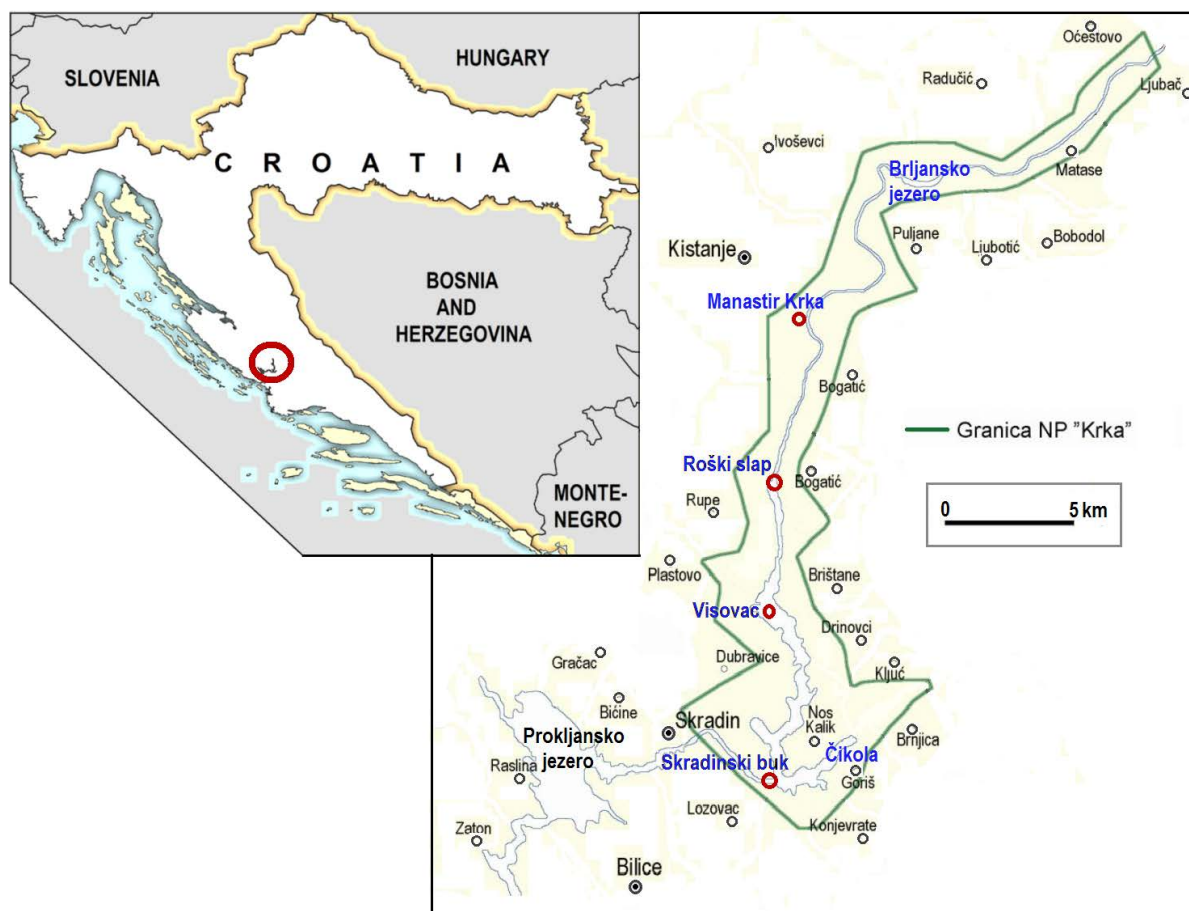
SLOVENIA
HUNGARY
CROATIA
BOSNIA AND HERZEGOVINA
MONTE-NEGRO

Oćestovo
Radučić
Ljubač
Ivoševci
Brljansko jezero
Matase
Kistanje
Puljane
Ljubotić
Bobodol
Manastir Krka
Bogatić
Granica NP "Krka"
Roški slap
Bogatić
0
5 km
Rupe
Plastovo
Brištane
Visovac
Drinovci
Gračac
Dubravice
Ključ
Bičine
Skradin
Nos Kalik
Brnjica
Prokljansko jezero
Raslina
Skradinski buk
Čikola
Goriš
Lozovac
Zaton
Konjevrate
Bilice